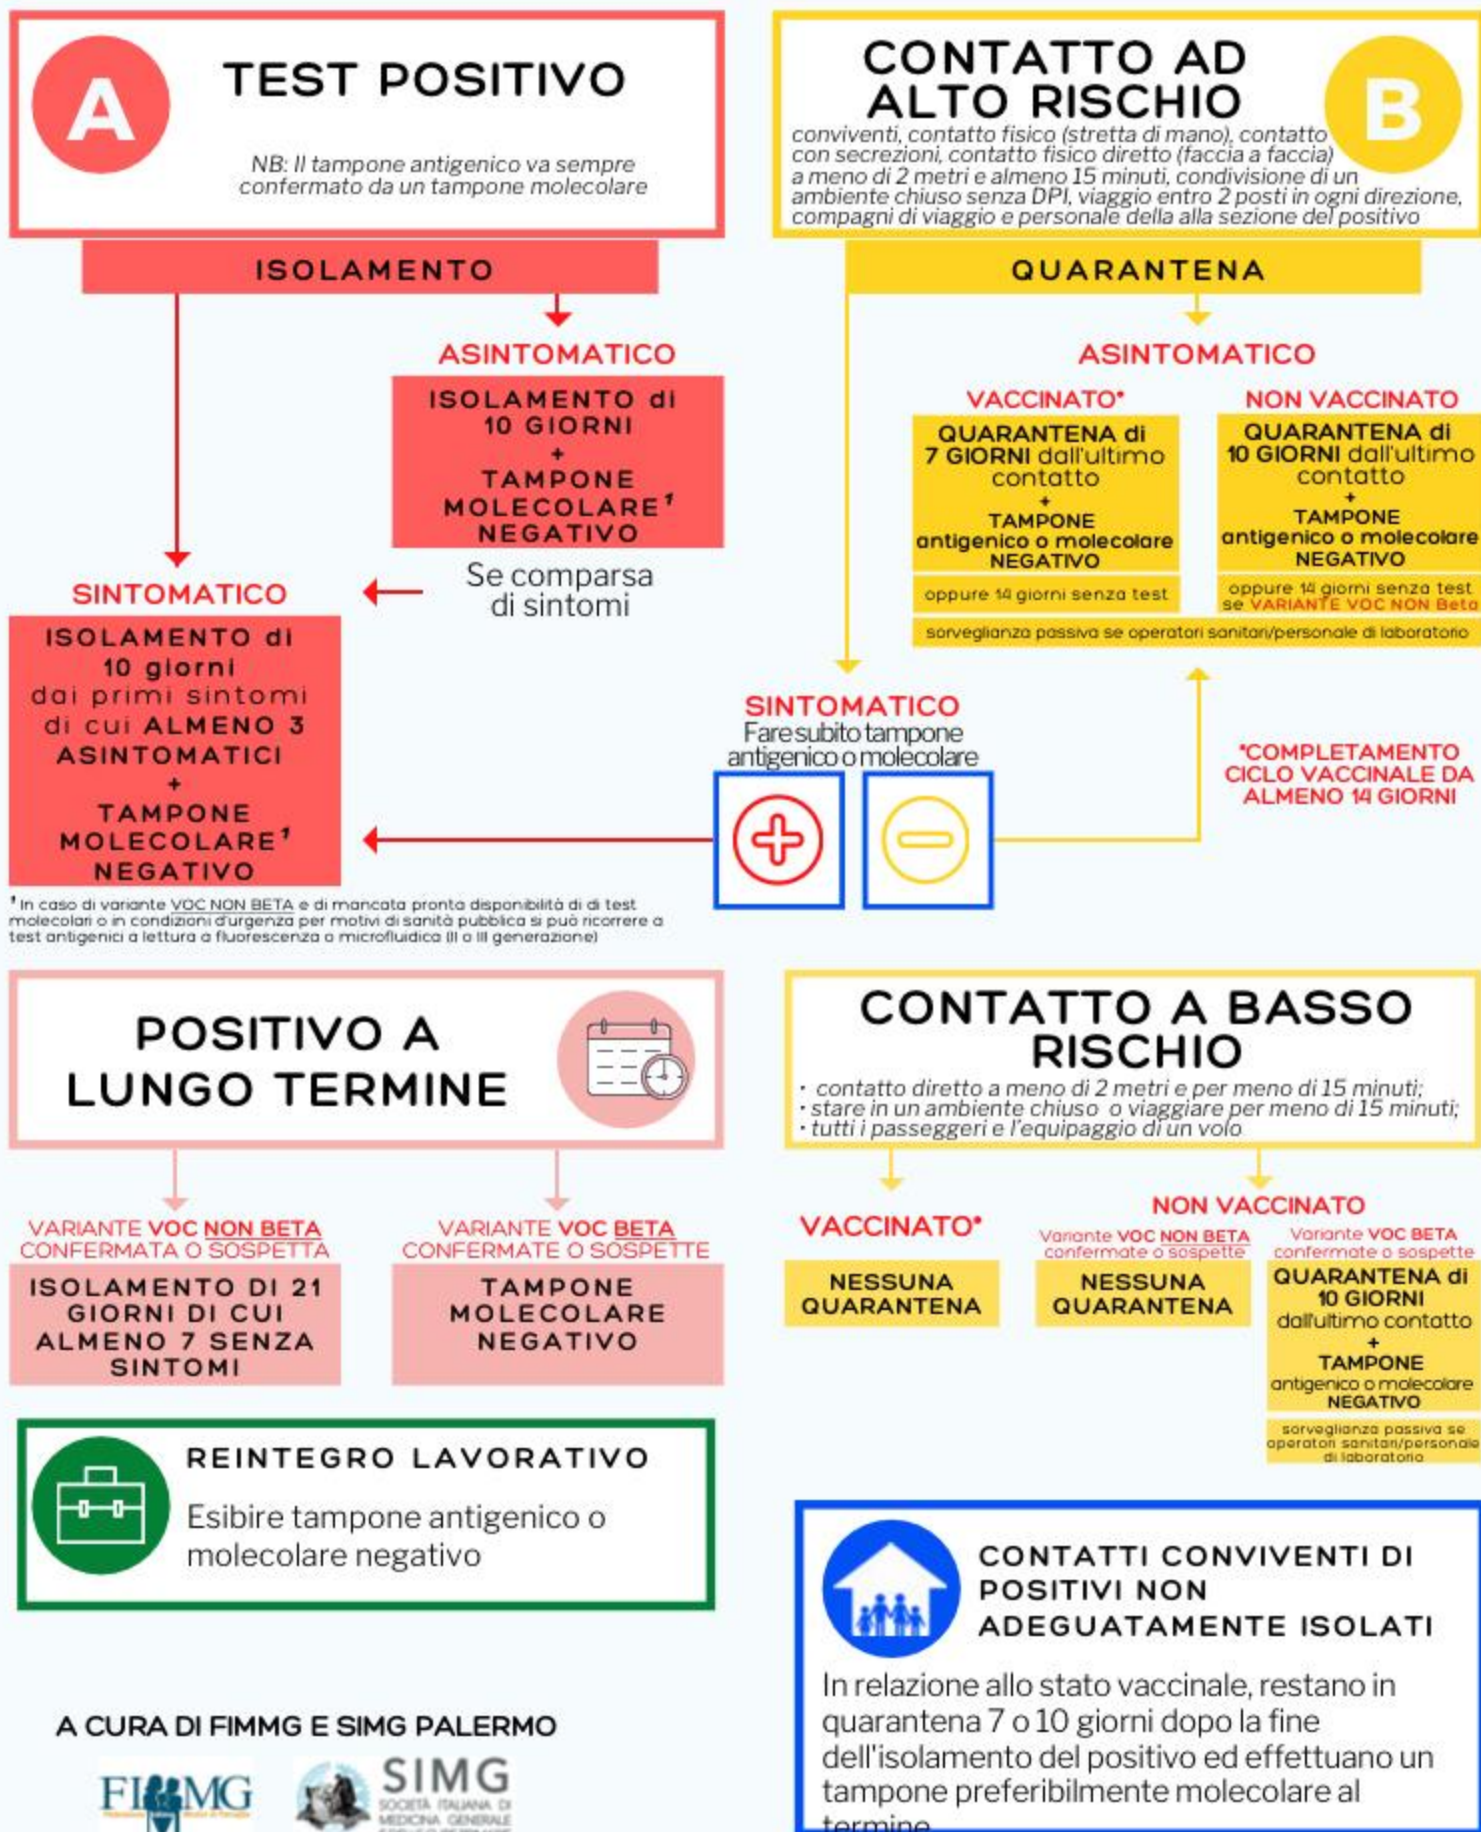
A

TEST POSITIVO

NB: Il tampone antigenico va sempre confermato da un tampone molecolare

ISOLAMENTO

ASINTOMATICO

ISOLAMENTO di 10 GIORNI + TAMPONE MOLECOLARE¹ NEGATIVO

Se comparsa di sintomi

SINTOMATICO

ISOLAMENTO di 10 giorni dai primi sintomi di cui ALMENO 3 ASINTOMATICI + TAMPONE MOLECOLARE¹ NEGATIVO

¹ In caso di variante VOC NON BETA e di mancata pronta disponibilità di di test molecolari o in condizioni d'urgenza per motivi di sanità pubblica si può ricorrere a test antigenici a lettura a fluorescenza o microfluidica (II o III generazione)

CONTATTO AD ALTO RISCHIO

B

conviventi, contatto fisico (stretta di mano), contatto con secrezioni, contatto fisico diretto (faccia a faccia) a meno di 2 metri e almeno 15 minuti, condivisione di un ambiente chiuso senza DPI, viaggio entro 2 posti in ogni direzione, compagni di viaggio e personale della alla sezione del positivo

QUARANTENA

ASINTOMATICO

VACCINATO*

QUARANTENA di 7 GIORNI dall'ultimo contatto + TAMPONE antigenico o molecolare NEGATIVO

oppure 14 giorni senza test

NON VACCINATO

QUARANTENA di 10 GIORNI dall'ultimo contatto + TAMPONE antigenico o molecolare NEGATIVO

oppure 14 giorni senza test se VARIANTE VOC NON Beta

sorveglianza passiva se operatori sanitari/personale di laboratorio

SINTOMATICO
Fare subito tampone antigenico o molecolare

*COMPLETAMENTO CICLO VACCINALE DA ALMENO 14 GIORNI

POSITIVO A LUNGO TERMINE

VARIANTE VOC NON BETA CONFERMATA O SOSPETTA

ISOLAMENTO DI 21 GIORNI DI CUI ALMENO 7 SENZA SINTOMI

VARIANTE VOC BETA CONFERMATE O SOSPETTE

TAMPONE MOLECOLARE NEGATIVO

REINTEGRO LAVORATIVO

Esibire tampone antigenico o molecolare negativo

CONTATTO A BASSO RISCHIO

· contatto diretto a meno di 2 metri e per meno di 15 minuti;
· stare in un ambiente chiuso o viaggiare per meno di 15 minuti;
· tutti i passeggeri e l'equipaggio di un volo

VACCINATO*

NESSUNA QUARANTENA

NON VACCINATO

Variante VOC NON BETA confermate o sospette

NESSUNA QUARANTENA

Variante VOC BETA confermate o sospette

QUARANTENA di 10 GIORNI dall'ultimo contatto + TAMPONE antigenico o molecolare NEGATIVO

sorveglianza passiva se operatori sanitari/personale di laboratorio

CONTATTI CONVIVENTI DI POSITIVI NON ADEGUATAMENTE ISOLATI

In relazione allo stato vaccinale, restano in quarantena 7 o 10 giorni dopo la fine dell'isolamento del positivo ed effettuano un tampone preferibilmente molecolare al termine

A CURA DI FIMMG E SIMG PALERMO

FIMMG

SIMG
SOCIETÀ ITALIANA DI MEDICINA GENERALE